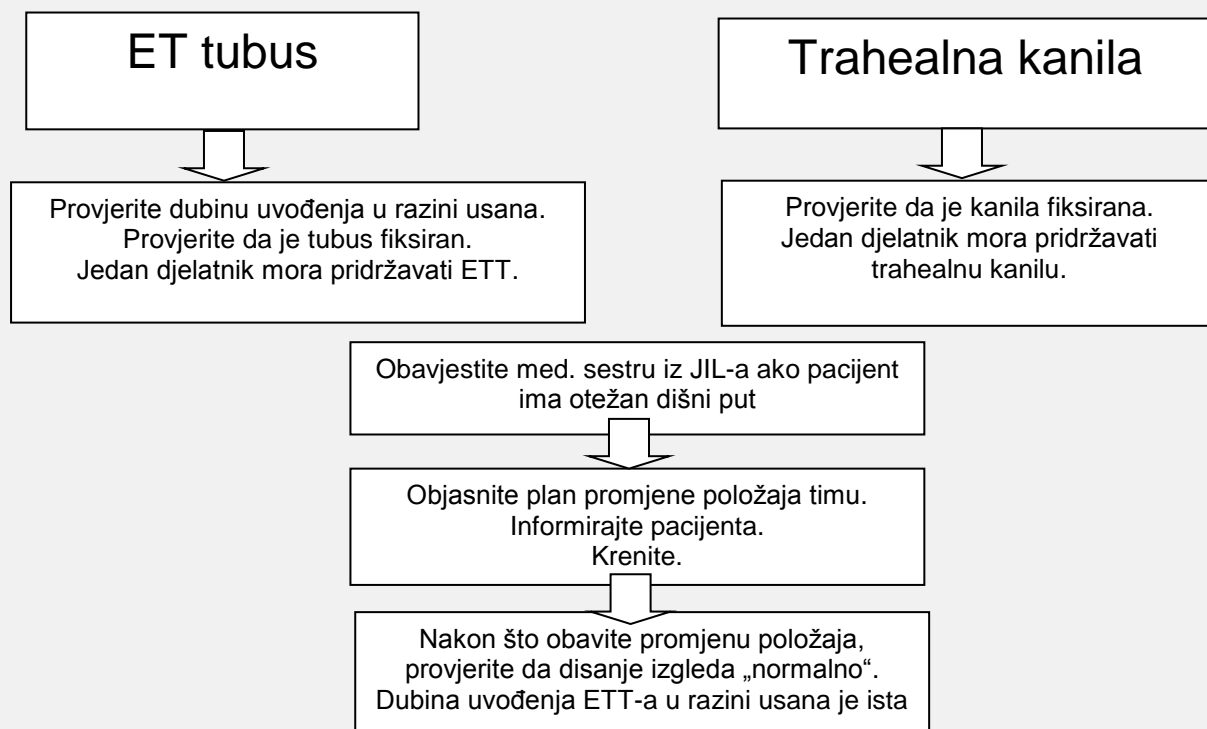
ET tubus

Provjerite dubinu uvođenja u razini usana.
Provjerite da je tubus fiksiran.
Jedan djelatnik mora pridržavati ETT.

Trahealna kanila

Provjerite da je kanila fiksirana.
Jedan djelatnik mora pridržavati trahealnu kanilu.

Obavjestite med. sestru iz JIL-a ako pacijent ima otežan dišni put

Objasnite plan promjene položaja timu.
Informirajte pacijenta.
Krenite.

Nakon što obavite promjenu položaja, provjerite da disanje izgleda „normalno".
Dubina uvođenja ETT-a u razini usana je ista